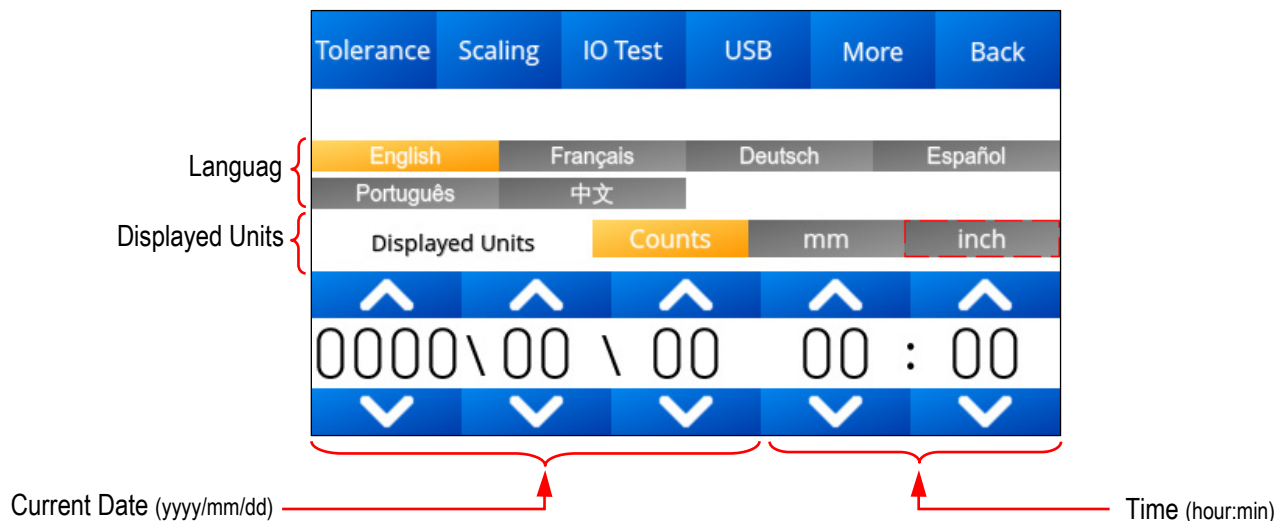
Tolerance Scaling IO Test USB More Back

Languag

English Français Deutsch Español

Português 中文

Displayed Units

Displayed Units Counts mm inch

0000 \ 00 \ 00 00 : 00

Current Date (yyyy/mm/dd)

Time (hour:min)